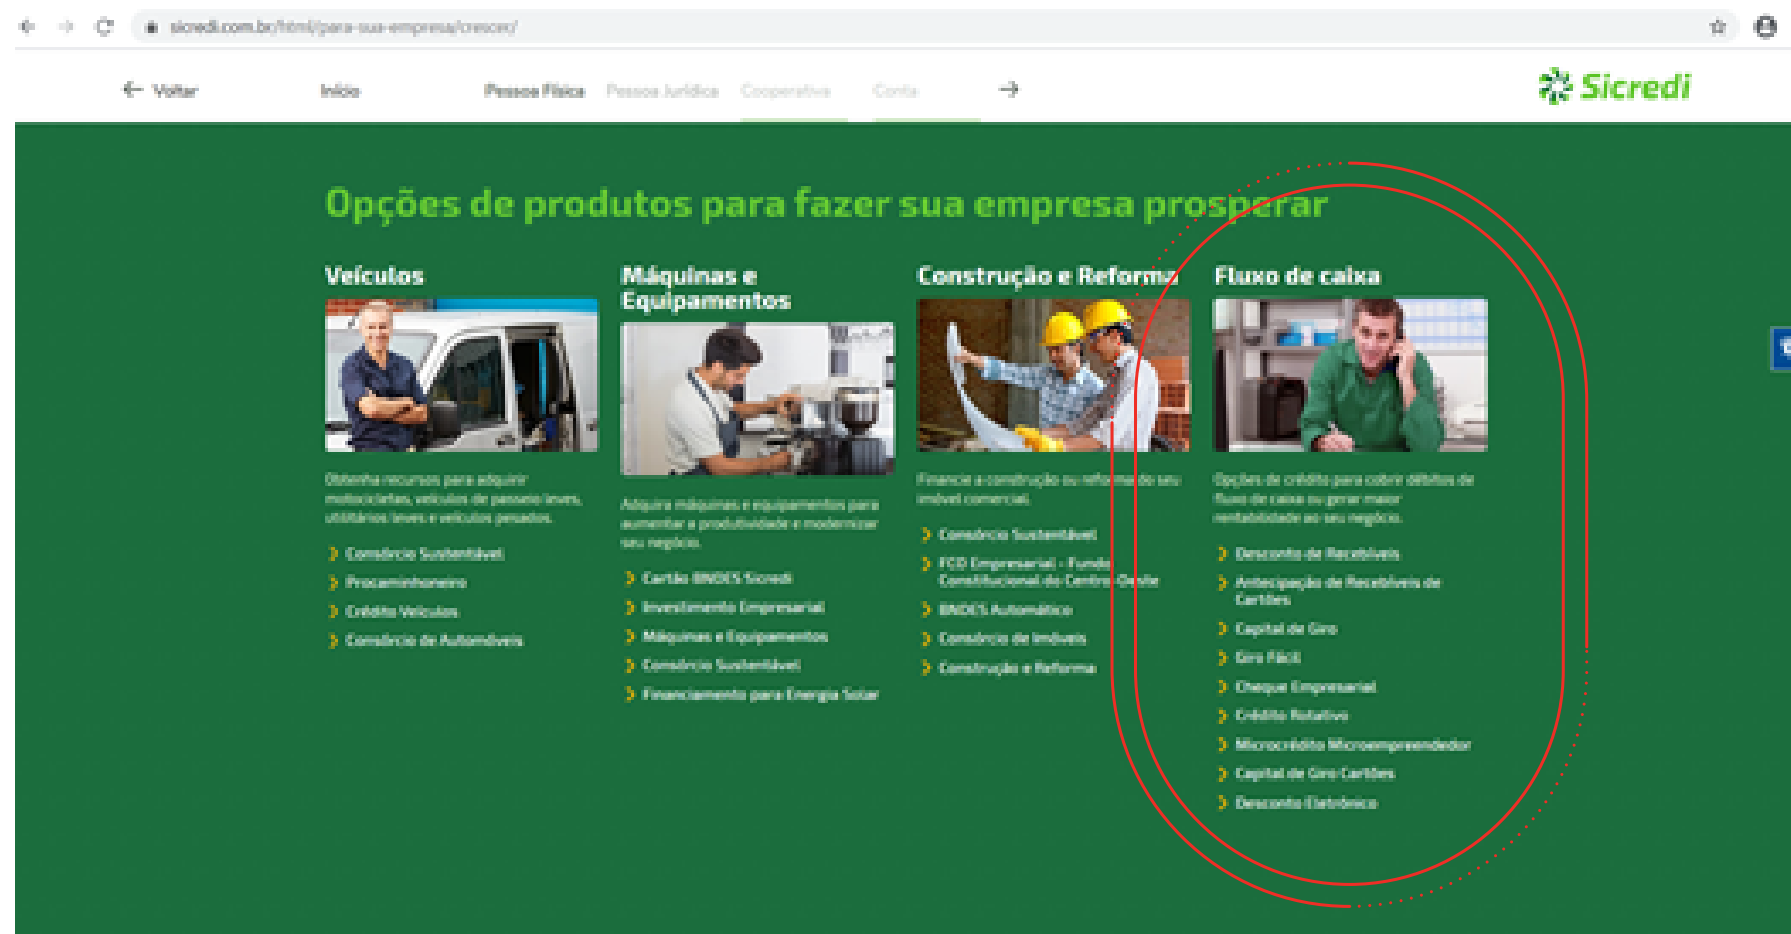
sicredi.com.br/html/para-sua-empresa/crescer/

← Voltar Início Pessoa Física Pessoa Jurídica Cooperativa Conta →

Sicredi

Opções de produtos para fazer sua empresa prosperar

Veículos

Obtenha recursos para adquirir motocicletas, veículos de passeio leves, utilitários leves e veículos pesados.

Consórcio Sustentável
Procaminhoneiro
Crédito Veículos
Consórcio de Automóveis

Máquinas e Equipamentos

Adquira máquinas e equipamentos para aumentar a produtividade e modernizar seu negócio.

Cartão BNDES Sicredi
Investimento Empresarial
Máquinas e Equipamentos
Consórcio Sustentável
Financiamento para Energia Solar

Construção e Reforma

Financie a construção ou reforma do seu imóvel comercial.

Consórcio Sustentável
FCO Empresarial - Fundo Constitucional do Centro-Oeste
BNDES Automático
Consórcio de Imóveis
Construção e Reforma

Fluxo de caixa

Opções de crédito para cobrir déficits de fluxo de caixa ou gerar maior rentabilidade ao seu negócio.

Desconto de Recebíveis
Antecipação de Recebíveis de Cartões
Capital de Giro
Giro Fácil
Cheque Empresarial
Crédito Rotativo
Microcrédito Microempreendedor
Capital de Giro Cartões
Desconto Eletrônico